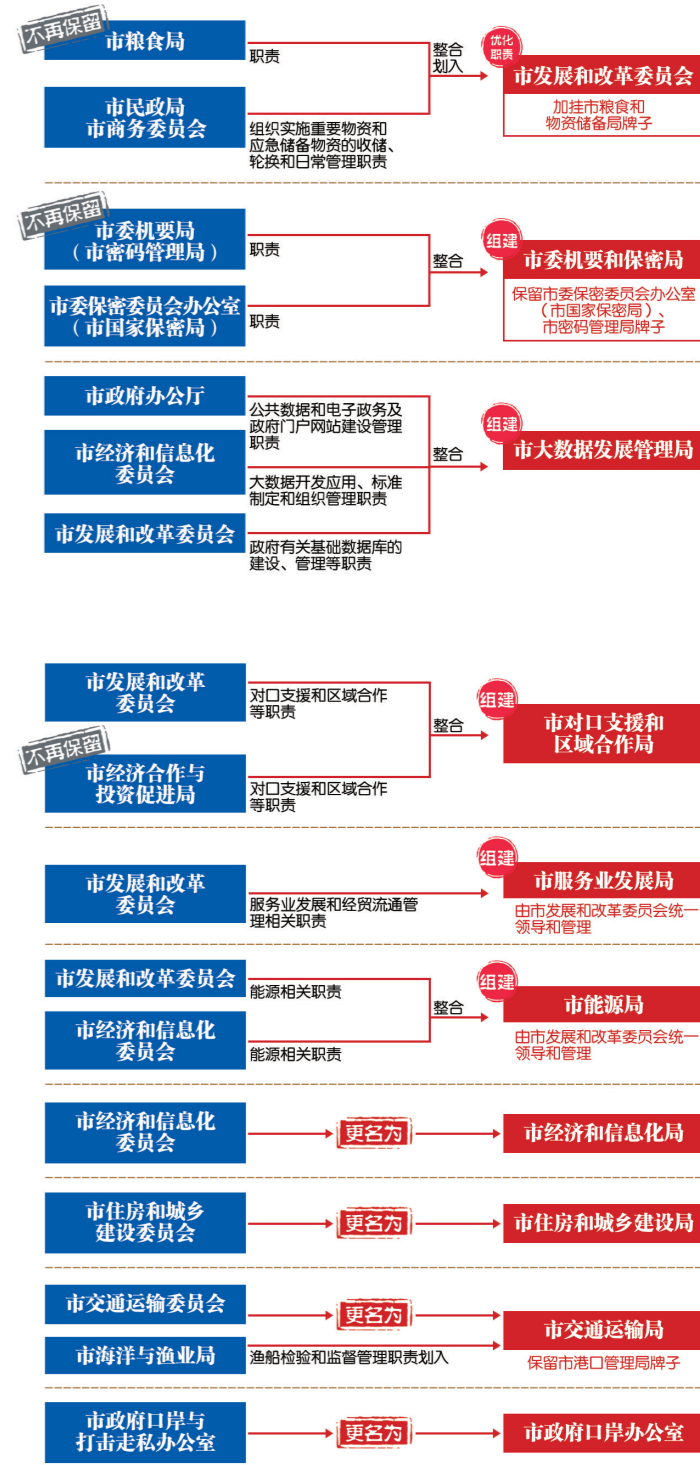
不再保留
市粮食局
职责
整合划入
优化职责
市发展和改革委员会
加挂市粮食和物资储备局牌子
市民政局
市商务委员会
组织实施重要物资和应急储备物资的收储、轮换和日常管理职责

不再保留
市委机要局
（市密码管理局）
职责
整合
组建
市委机要和保密局
保留市委保密委员会办公室（市国家保密局）、市密码管理局牌子
市委保密委员会办公室
（市国家保密局）
职责

市政府办公厅
公共数据和电子政务及政府门户网站建设管理职责
市经济和信息化委员会
大数据开发应用、标准制定和组织管理职责
整合
组建
市大数据发展管理局
市发展和改革委员会
政府有关基础数据库的建设、管理等职责

市发展和改革委员会
对口支援和区域合作等职责
整合
组建
市对口支援和区域合作局
不再保留
市经济合作与投资促进局
对口支援和区域合作等职责

市发展和改革委员会
服务业发展和经贸流通管理相关职责
组建
市服务业发展局
由市发展和改革委员会统一领导和管理

市发展和改革委员会
能源相关职责
整合
组建
市能源局
由市发展和改革委员会统一领导和管理
市经济和信息化委员会
能源相关职责

市经济和信息化委员会
更名为
市经济和信息化局

市住房和城乡建设委员会
更名为
市住房和城乡建设局

市交通运输委员会
更名为
市交通运输局
市海洋与渔业局
渔船检验和监督管理职责划入
保留市港口管理局牌子

市政府口岸与打击走私办公室
更名为
市政府口岸办公室